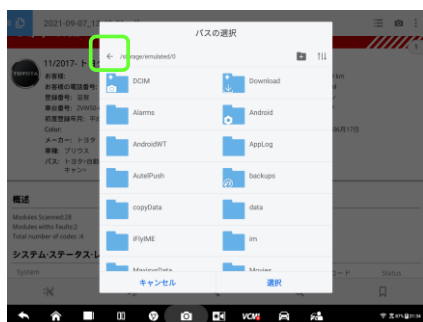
2021-09-07_12

パスの選択

← /storage/emulated/0

11/2017- トヨ

お客様:
お客様の電話番号:
登録番号: 沼
番号: ZVW50-
初度登録年月: 平
Color:
メーカー: トヨタ
車種: プリウス
パス: トヨタ-自動
キャン

km

6月17日

DCIM
Download
Alarms
Android
AndroidWT
AppLog
AutelPush
backups
copyData
data
iFlyIME
im
MaxisysData
Movies

概述
Modules Scanned:28
Modules with Faults:2
Total number of codes :4

システム・ステータス・レ

System
ード
Status

キャンセル
選択